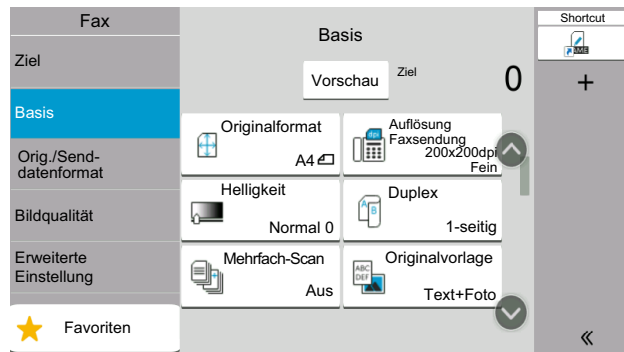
Fax

Ziel

Basis

Orig./Send-datenformat

Bildqualität

Erweiterte Einstellung

Favoriten

Basis

Vorschau

Ziel

0

Originalformat

A4

Auflösung Faxsendung

200x200dpi Fein

Helligkeit

Normal 0

Duplex

1-seitig

Mehrfach-Scan

Aus

Originalvorlage

Text+Foto

Shortcut

+

«